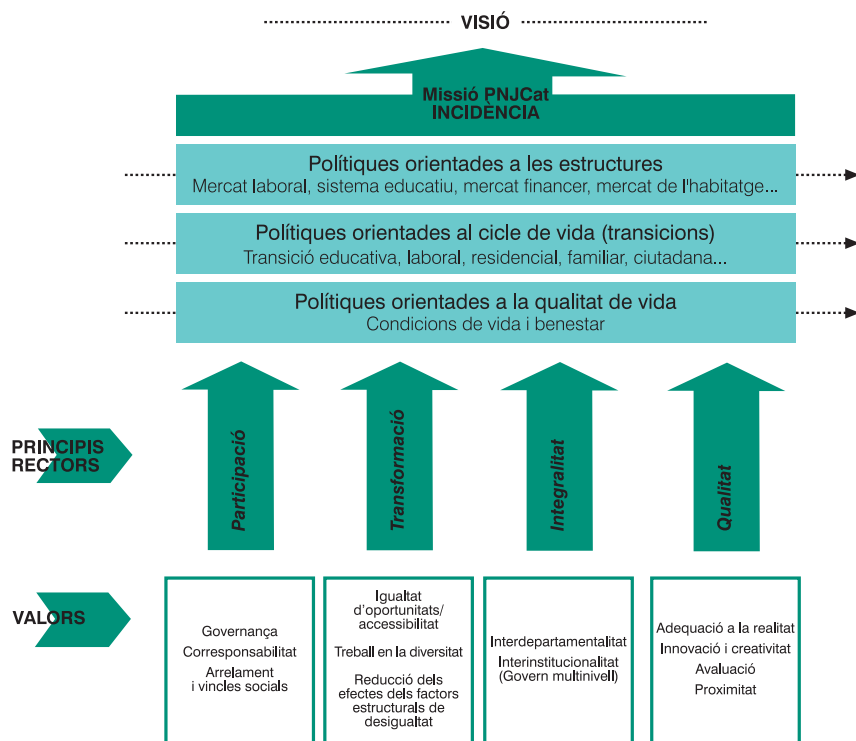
VISIÓ

Missió PNJCat
INCIDÈNCIA

Polítiques orientades a les estructures
Mercat laboral, sistema educatiu, mercat financer, mercat de l'habitatge...

Polítiques orientades al cicle de vida (transicions)
Transició educativa, laboral, residencial, familiar, ciutadana...

Polítiques orientades a la qualitat de vida
Condicions de vida i benestar

PRINCIPIS RECTORS

Participació

Transformació

Integralitat

Qualitat

VALORS

Governança
Corresponsabilitat
Arrelament i vincles socials

Igualtat d'oportunitats/ accessibilitat
Treball en la diversitat
Reducció dels efectes dels factors estructurals de desigualtat

Interdepartamentalitat
Interinstitucionalitat (Govern multinivell)

Adequació a la realitat
Innovació i creativitat
Avaluació
Proximitat